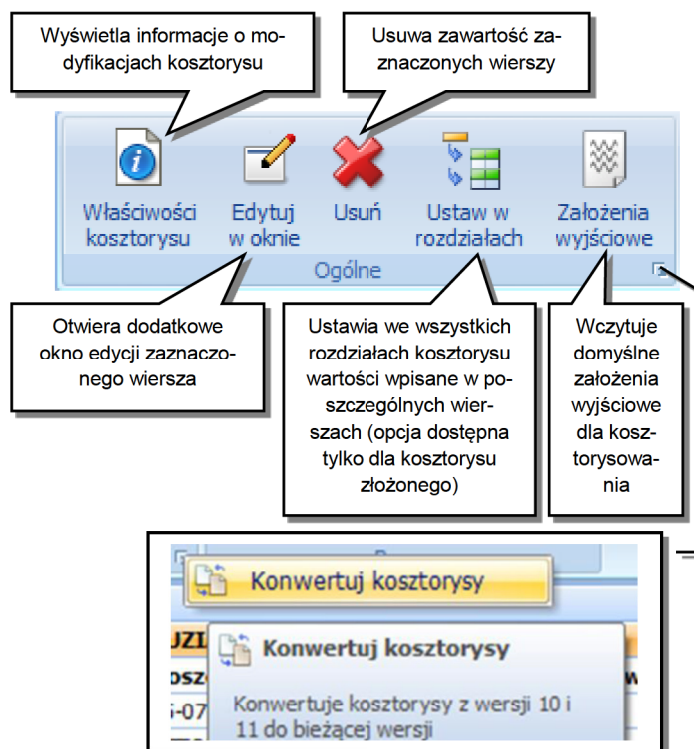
Wyświetla informacje o modyfikacjach kosztorysu

Usuwa zawartość zaznaczonych wierszy

Właściwości kosztorysu

Edytuj w oknie

Usuń

Ustaw w rozdziałach

Założenia wyjściowe

Ogólne

Otwiera dodatkowe okno edycji zaznaczonego wiersza

Ustawia we wszystkich rozdziałach kosztorysu wartości wpisane w poszczególnych wierszach (opcja dostępna tylko dla kosztorysu złożonego)

Wczytuje domyślne założenia wyjściowe dla kosztorysowania

Konwertuj kosztorysy

Konwertuj kosztorysy

Konwertuje kosztorysy z wersji 10 i 11 do bieżącej wersji